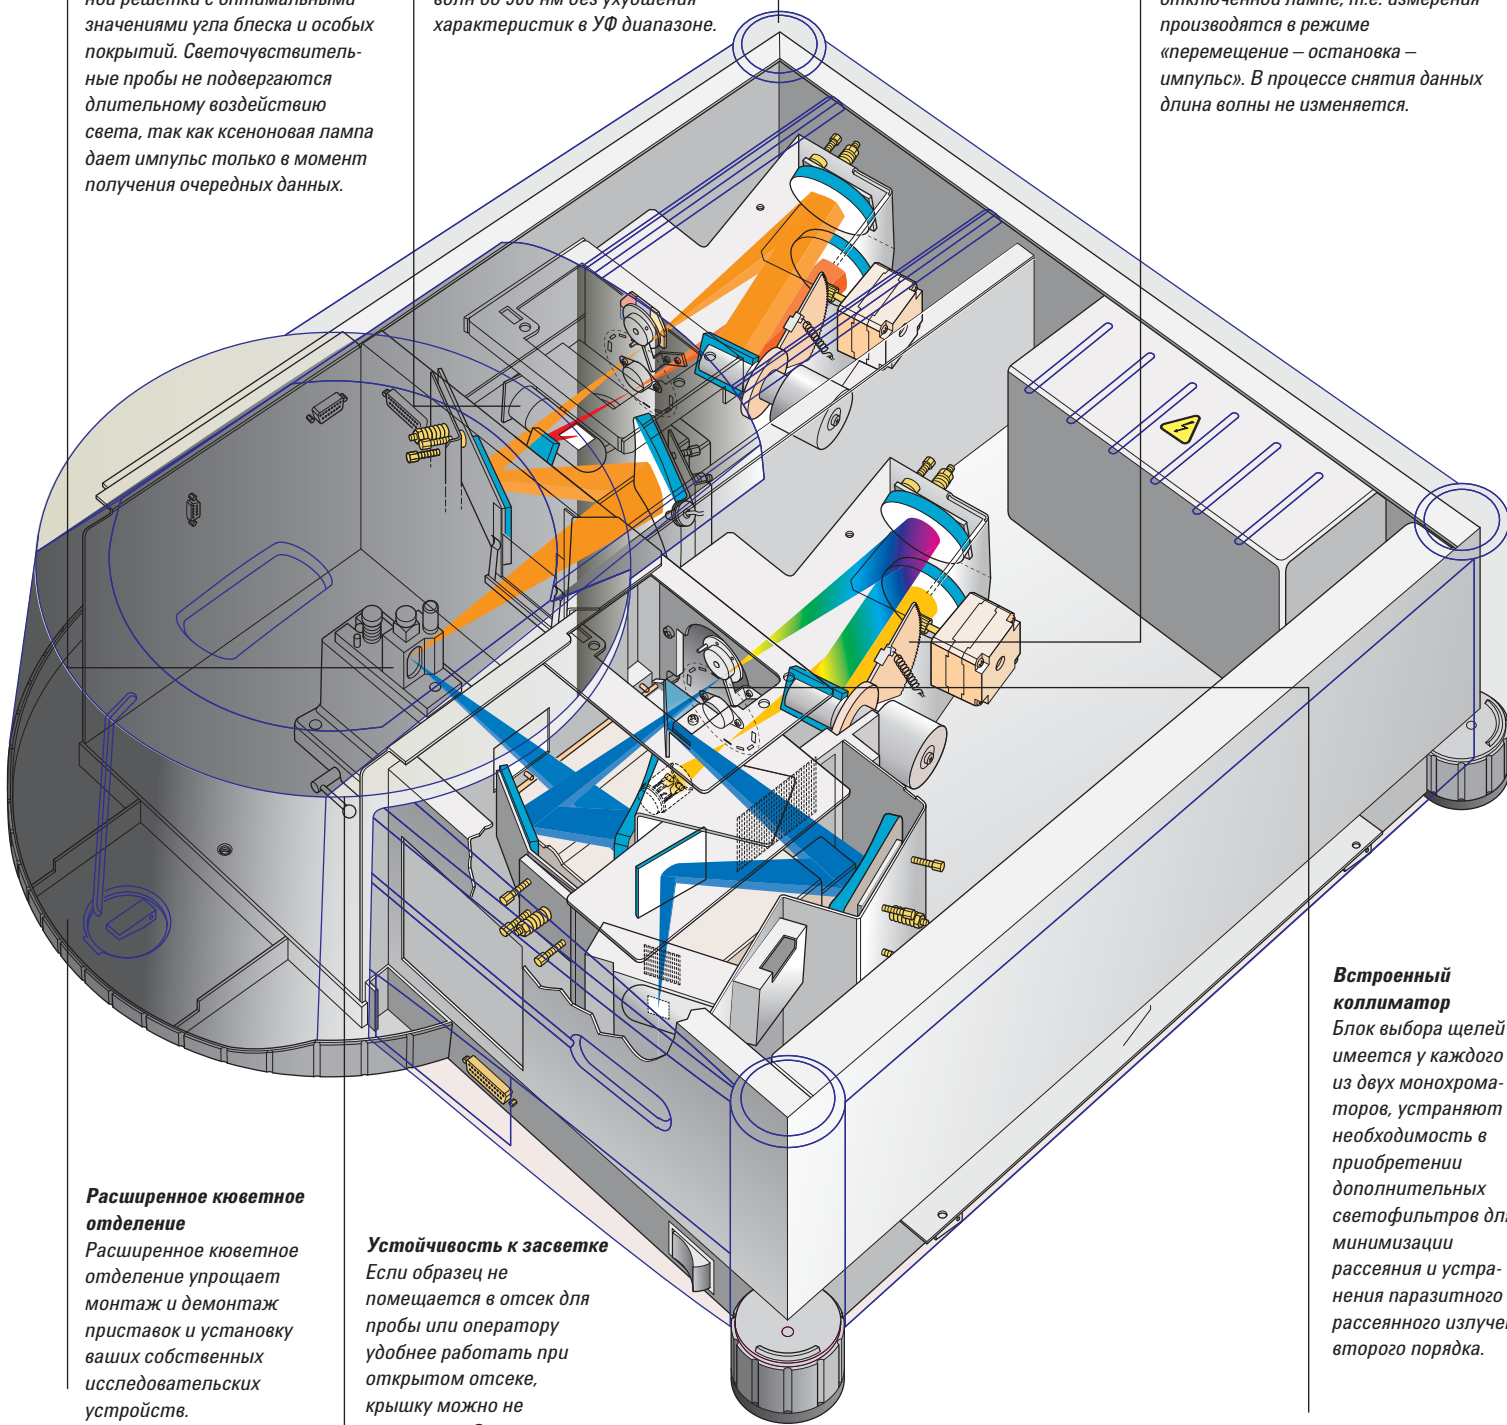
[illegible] значениями угла блеска и особых покрытий. Светочувствительные пробы не подвергаются длительному воздействию света, так как ксеноновая лампа дает импульс только в момент получения очередных данных.

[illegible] характеристик в УФ диапазоне.

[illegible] производятся в режиме «перемещение – остановка – импульс». В процессе снятия данных длина волны не изменяется.

**Встроенный коллиматор**
Блок выбора щелей имеется у каждого из двух монохроматоров, устраняют необходимость в приобретении дополнительных светофильтров дл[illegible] минимизации рассеяния и устранения паразитного рассеянного излуче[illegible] второго порядка.

**Расширенное кюветное отделение**
Расширенное кюветное отделение упрощает монтаж и демонтаж приставок и установку ваших собственных исследовательских устройств.

**Устойчивость к засветке**
Если образец не помещается в отсек для пробы или оператору удобнее работать при открытом отсеке, крышку можно не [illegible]